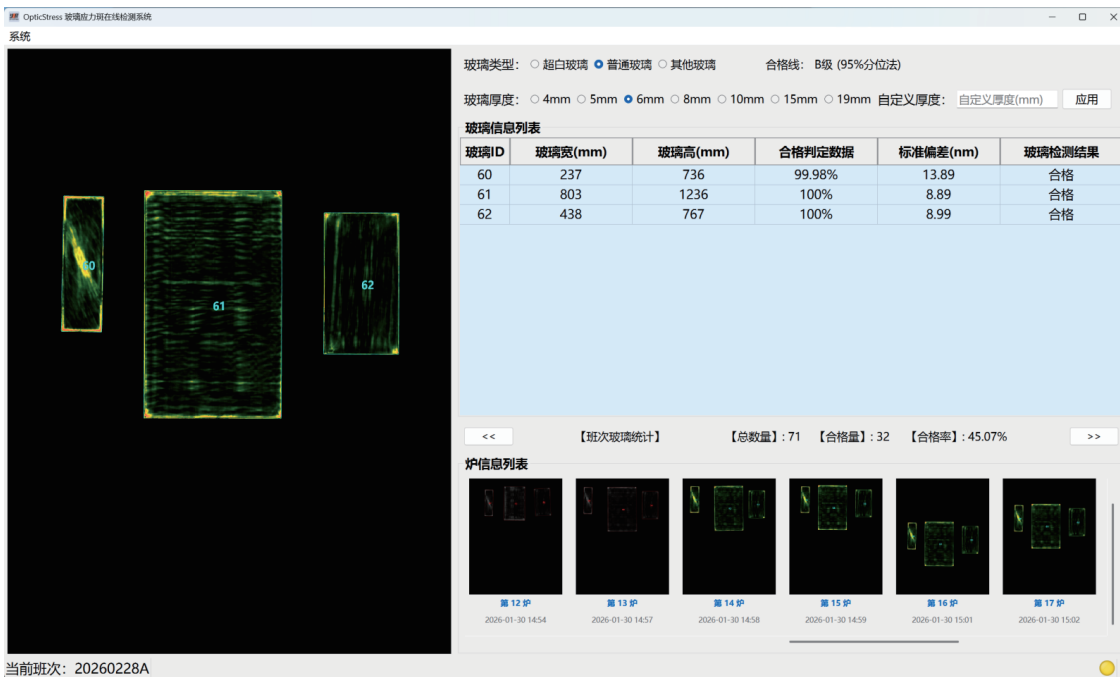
OpticStress 玻璃应力斑在线检测系统

系统

60

61

62

玻璃类型: ○ 超白玻璃 ● 普通玻璃 ○ 其他玻璃　　合格线: B级 (95%分位法)

玻璃厚度: ○ 4mm ○ 5mm ● 6mm ○ 8mm ○ 10mm ○ 15mm ○ 19mm 自定义厚度: 自定义厚度(mm) 应用

玻璃信息列表

| 玻璃ID | 玻璃宽(mm) | 玻璃高(mm) | 合格判定数据 | 标准偏差(nm) | 玻璃检测结果 |
|---|---|---|---|---|---|
| 60 | 237 | 736 | 99.98% | 13.89 | 合格 |
| 61 | 803 | 1236 | 100% | 8.89 | 合格 |
| 62 | 438 | 767 | 100% | 8.99 | 合格 |

<< 【班次玻璃统计】 【总数量】: 71 【合格量】: 32 【合格率】: 45.07% >>

炉信息列表

第 12 炉
2026-01-30 14:54

第 13 炉
2026-01-30 14:57

第 14 炉
2026-01-30 14:58

第 15 炉
2026-01-30 14:59

第 16 炉
2026-01-30 15:01

第 17 炉
2026-01-30 15:02

当前班次: 20260228A